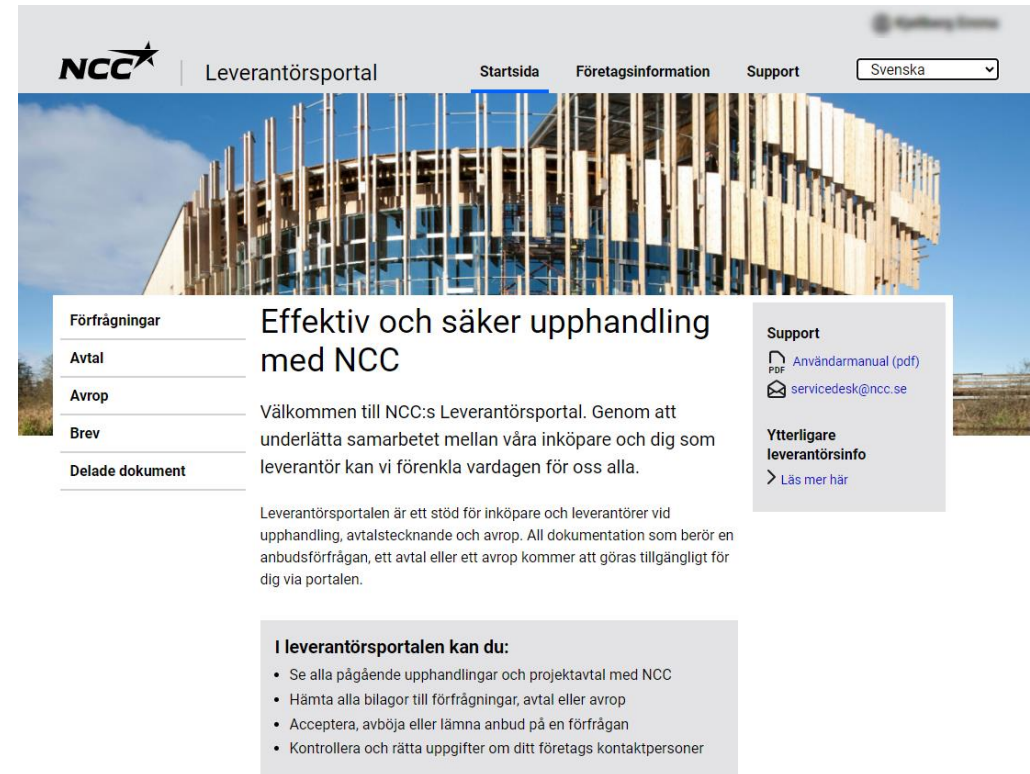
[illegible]

NCC | Leverantörsportal

Startsida Företagsinformation Support Svenska

Förfrågningar
Avtal
Avrop
Brev
Delade dokument

Effektiv och säker upphandling med NCC

Välkommen till NCC:s Leverantörsportal. Genom att underlätta samarbetet mellan våra inköpare och dig som leverantör kan vi förenkla vardagen för oss alla.

Leverantörsportalen är ett stöd för inköpare och leverantörer vid upphandling, avtalstecknande och avrop. All dokumentation som berör en anbudsförfrågan, ett avtal eller ett avrop kommer att göras tillgängligt för dig via portalen.

I leverantörsportalen kan du:
- Se alla pågående upphandlingar och projektavtal med NCC
- Hämta alla bilagor till förfrågningar, avtal eller avrop
- Acceptera, avböja eller lämna anbud på en förfrågan
- Kontrollera och rätta uppgifter om ditt företags kontaktpersoner

Support
PDF Användarmanual (pdf)
servicedesk@ncc.se

Ytterligare leverantörsinfo
> Läs mer här